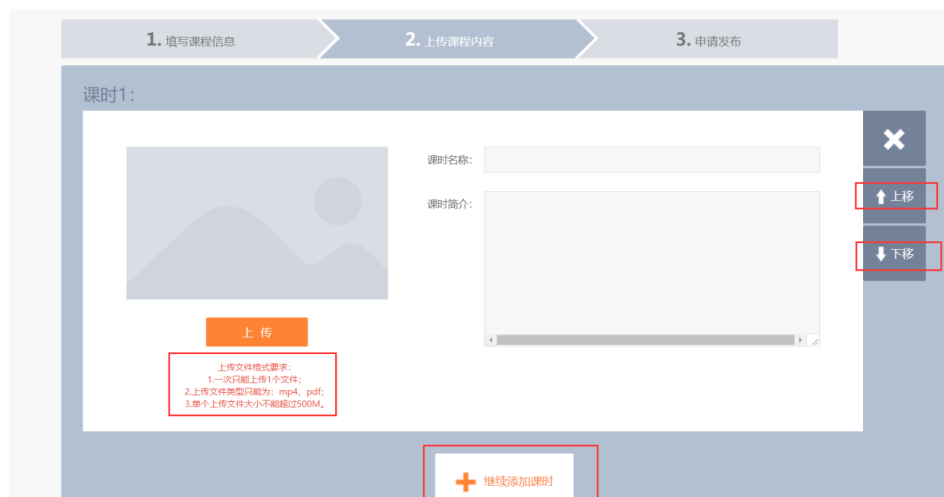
1. 填写课程信息

2. 上传课程内容

3. 申请发布

课时1：

✖

上移

下移

课时名称：

课时简介：

上 传

上传文件格式要求：
1.一次只能上传1个文件；
2.上传文件类型只能为：mp4、pdf；
3.单个上传文件大小不能超过500M。

继续添加课时